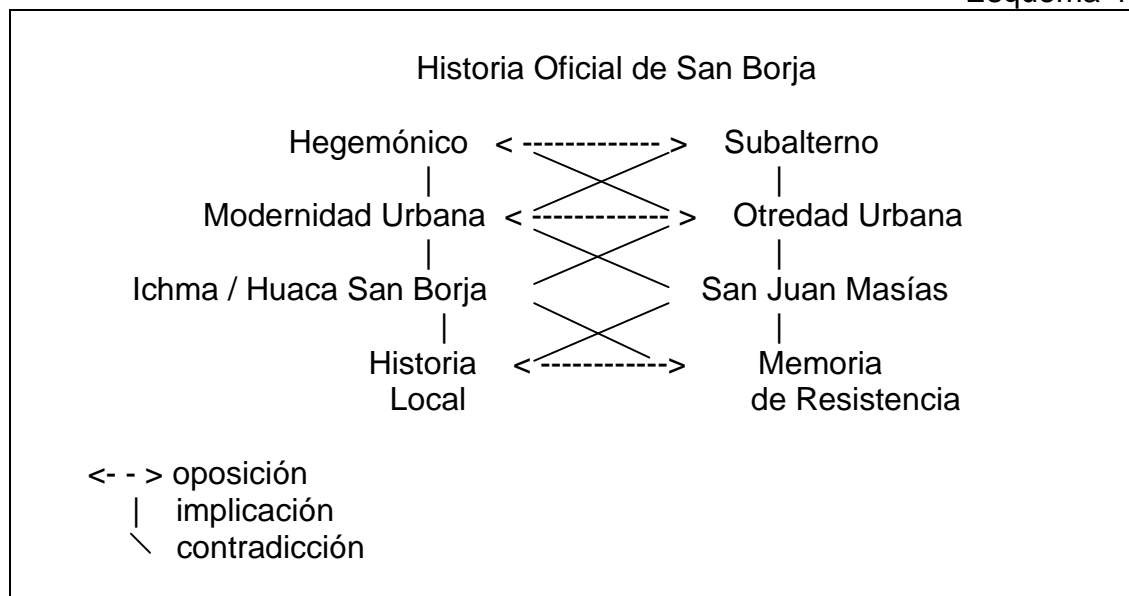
Esquema 1

Historia Oficial de San Borja

Hegemónico <-------------> Subalterno
|
Modernidad Urbana <-------------> Otredad Urbana
|
Ichma / Huaca San Borja San Juan Masías
|
Historia Local <------------> Memoria de Resistencia

<- - > oposición
| implicación
\ contradicción